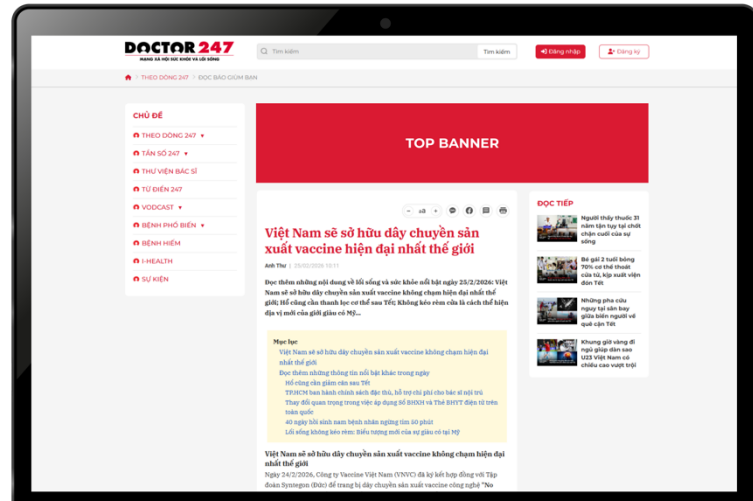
DOCTOR 247
MẠNG XÃ HỘI SỨC KHỎE VÀ LỐI SỐNG

Tìm kiếm
Tìm kiếm
Đăng nhập
Đăng ký

THEO DÒNG 247 / ĐỌC BÁO GIÙM BẠN

CHỦ ĐỀ
THEO DÒNG 247
TÁN SỐ 247
THƯ VIỆN BÁC SĨ
TỪ ĐIỂN 247
VODCAST
BỆNH PHỔ BIẾN
BỆNH HIẾM
I-HEALTH
SỰ KIỆN

TOP BANNER

Việt Nam sẽ sở hữu dây chuyền sản xuất vaccine hiện đại nhất thế giới

Anh Thư | 25/02/2026 10:11

Đọc thêm những nội dung về lối sống và sức khỏe nổi bật ngày 25/2/2026: Việt Nam sẽ sở hữu dây chuyền sản xuất vaccine không chạm hiện đại nhất thế giới; Hổ cũng cần thanh lọc cơ thể sau Tết; Không kéo rèm cửa là cách thể hiện địa vị mới của giới giàu có Mỹ...

Mục lục
Việt Nam sẽ sở hữu dây chuyền sản xuất vaccine không chạm hiện đại nhất thế giới
Đọc thêm những thông tin nổi bật khác trong ngày
Hổ cũng cần giảm cân sau Tết
TPHCM ban hành chính sách đặc thù, hỗ trợ chi phí cho bác sĩ nội trú
Thay đổi quan trọng trong việc áp dụng Sổ BHXH và Thẻ BHYT điện tử trên toàn quốc
40 ngày hồi sinh nam bệnh nhân ngừng tim 30 phút
Lối sống không kéo rèm: Biểu tượng mới của sự giàu có tại Mỹ

Việt Nam sẽ sở hữu dây chuyền sản xuất vaccine không chạm hiện đại nhất thế giới
Ngày 24/2/2026, Công ty Vaccine Việt Nam (VNVC) đã ký kết hợp đồng với Tập đoàn Syntegon (Đức) để trang bị dây chuyền sản xuất vaccine công nghệ "No

ĐỌC TIẾP
Người thầy thuốc 31 năm tận tụy tại chốt chặn cuối của sự sống
Bé gái 2 tuổi bỏng 70% cơ thể thoát của tử, kịp xuất viện đón Tết
Những pha cứu nguy tại sân bay giữa biển người về quê cận Tết
Khung giờ vàng đi ngủ giúp dàn sao U23 Việt Nam có chiều cao vượt trội